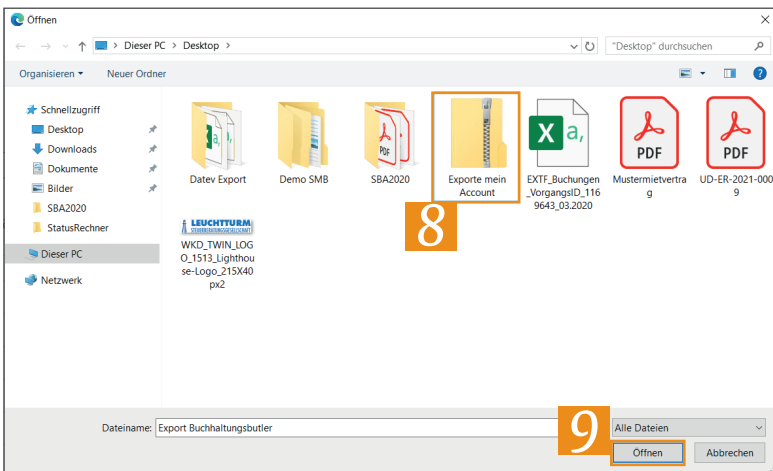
Öffnen

Dieser PC > Desktop >

"Desktop" durchsuchen

Organisieren ▾ Neuer Ordner

Schnellzugriff
Desktop
Downloads
Dokumente
Bilder
SBA2020
StatusRechner

Dieser PC

Netzwerk

Datev Export

Demo SMB

SBA2020

Exporte mein Account

EXTF_Buchungen_VorgangsID_1169643_03.2020

Mustermietvertrag

UD-ER-2021-0009

LEUCHTTURM

WKD_TWIN_LOGO_1513_Lighthouse-Logo_215X40px2

8

Dateiname: Export Buchhaltungsbutler

9

Alle Dateien

Öffnen

Abbrechen